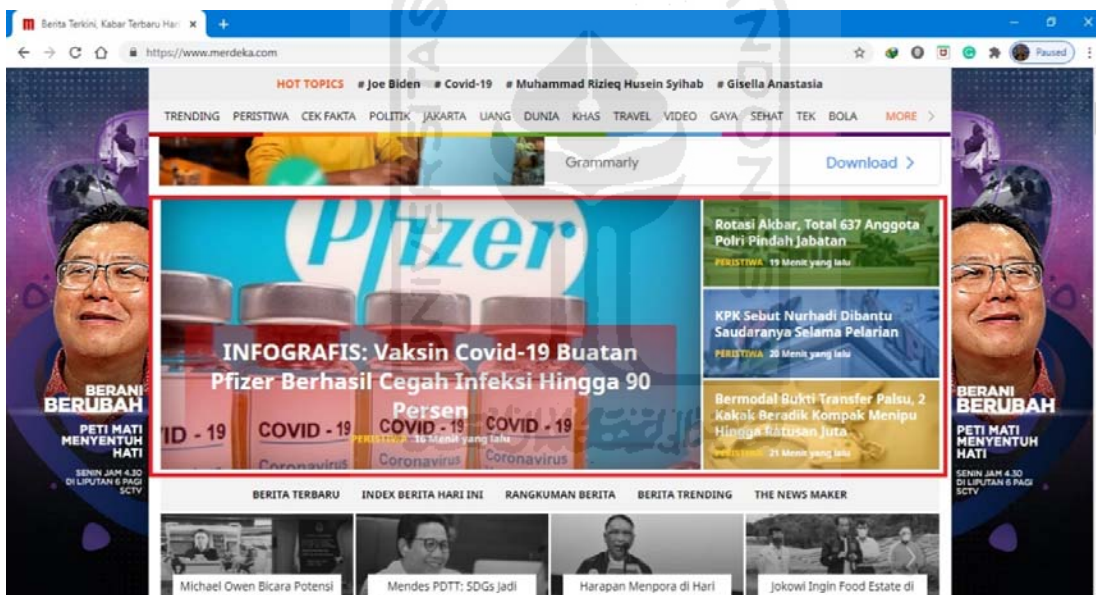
Berita Terkini, Kabar Terbaru Har ×

https://www.merdeka.com

Paused

HOT TOPICS # Joe Biden # Covid-19 # Muhammad Rizieq Husein Syihab # Gisella Anastasia

TRENDING PERISTIWA CEK FAKTA POLITIK JAKARTA UANG DUNIA KHAS TRAVEL VIDEO GAYA SEHAT TEK BOLA MORE >

Grammarly

Download >

Pfizer

INFOGRAFIS: Vaksin Covid-19 Buatan Pfizer Berhasil Cegah Infeksi Hingga 90 Persen

PERISTIWA 16 Menit yang lalu

COVID - 19 COVID - 19 COVID - 19 Coronavirus Coronavirus Coronavirus

Rotasi Akbar, Total 637 Anggota Polri Pindah Jabatan

PERISTIWA 19 Menit yang lalu

KPK Sebut Nurhadi Dibantu Saudaranya Selama Pelarian

PERISTIWA 20 Menit yang lalu

Bermodal Bukti Transfer Palsu, 2 Kakak Beradik Kompak Menipu Hingga Ratusan Juta

PERISTIWA 21 Menit yang lalu

BERANI BERUBAH

PETI MATI MENYENTUH HATI

SENIN JAM 4.30 DI LIPUTAN 6 PAGI SCTV

BERANI BERUBAH

PETI MATI MENYENTUH HATI

SENIN JAM 4.30 DI LIPUTAN 6 PAGI SCTV

BERITA TERBARU INDEX BERITA HARI INI RANGKUMAN BERITA BERITA TRENDING THE NEWS MAKER

Michael Owen Bicara Potensi

Mendes PDTT: SDGs Jadi

Harapan Menpora di Hari

Jokowi Ingin Food Estate di